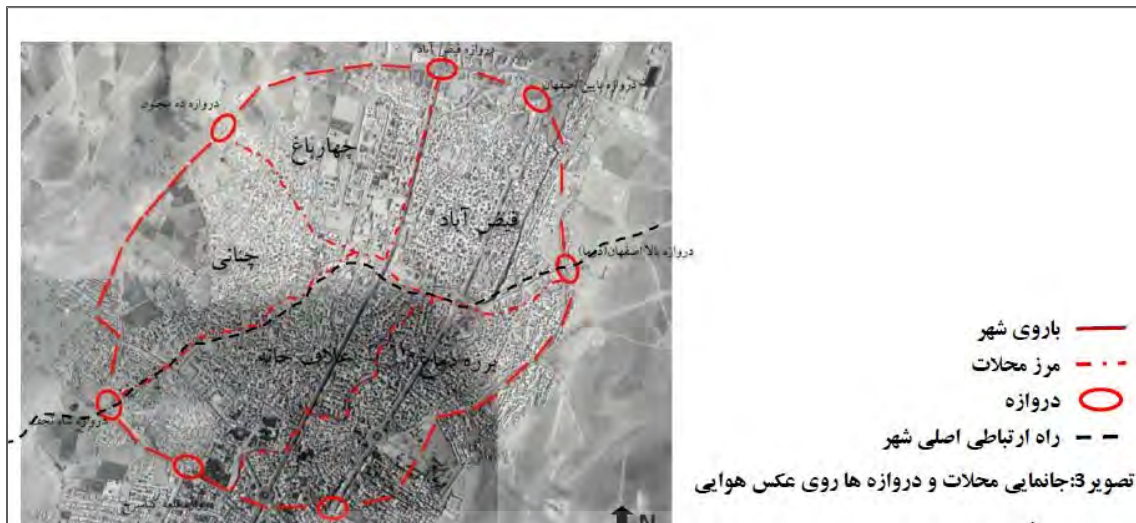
دروازه فیض آباد
دروازه پایین اصفهان
دروازه ده مجنون
چهارباغ
فیض آباد
دروازه بالا اصفهان(آدینه)
چنانی
علاف خانه
برزه دماغ
دروازه شاه تحت
N

باروی شهر
مرز محلات
دروازه
راه ارتباطی اصلی شهر

تصویر3:جانمایی محلات و دروازه ها روی عکس هوایی